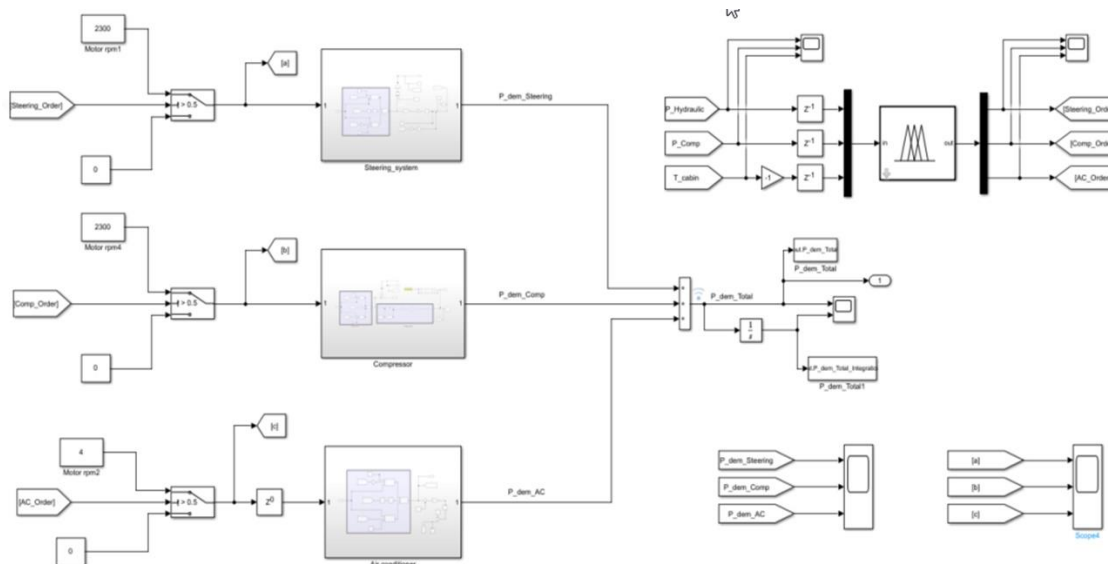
2300
Motor rpm1
[Steering_Order]
> 0.5
0
[a]
1
1
Steering_system
P_dem_Steering

2300
Motor rpm4
[Comp_Order]
> 0.5
0
[b]
1
1
Compressor
P_dem_Comp

4
Motor rpm2
[AC_Order]
> 0.5
0
[c]
$z^0$
1
1
Air conditioner
P_dem_AC

P_dem_Total
$\frac{1}{s}$
P_dem_Total
P_dem_Total
1
P_dem_Total_Integrated
P_dem_Total1

P_Hydraulic
P_Comp
T_cabin
-1
$z^{-1}$
$z^{-1}$
$z^{-1}$
in
out
[Steering_Ord
[Comp_Ord
[AC_Order

P_dem_Steering
P_dem_Comp
P_dem_AC

[a]
[b]
[c]
Scope4